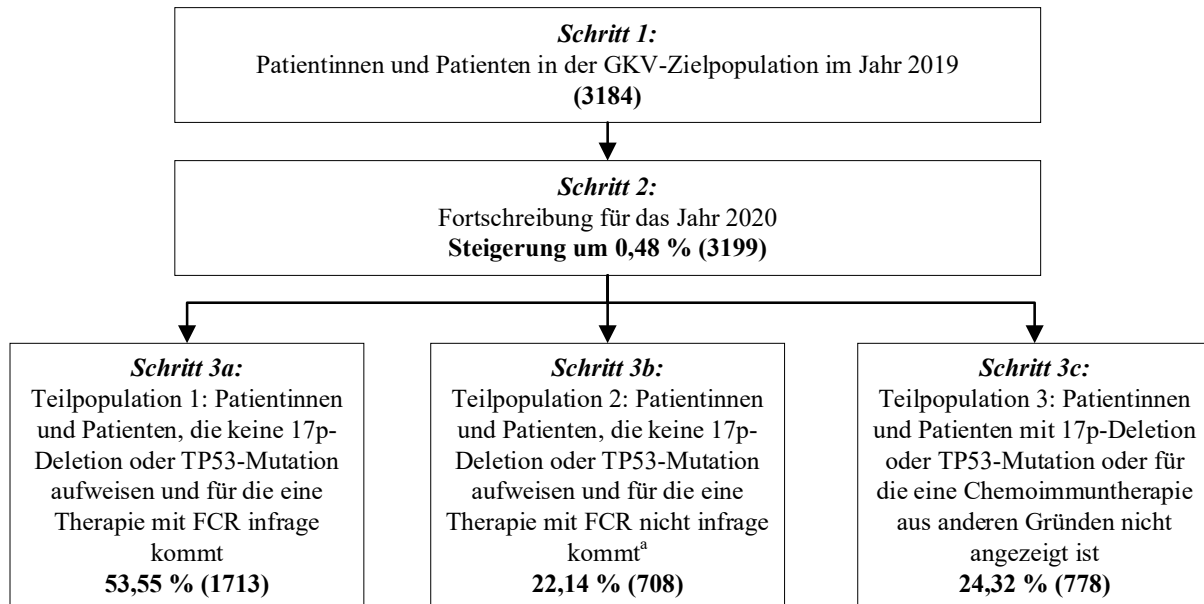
***Schritt 1:***
Patientinnen und Patienten in der GKV-Zielpopulation im Jahr 2019
**(3184)**

***Schritt 2:***
Fortschreibung für das Jahr 2020
**Steigerung um 0,48 % (3199)**

***Schritt 3a:***
Teilpopulation 1: Patientinnen und Patienten, die keine 17p-Deletion oder TP53-Mutation aufweisen und für die eine Therapie mit FCR infrage kommt
**53,55 % (1713)**

***Schritt 3b:***
Teilpopulation 2: Patientinnen und Patienten, die keine 17p-Deletion oder TP53-Mutation aufweisen und für die eine Therapie mit FCR nicht infrage kommt$^{a}$
**22,14 % (708)**

***Schritt 3c:***
Teilpopulation 3: Patientinnen und Patienten mit 17p-Deletion oder TP53-Mutation oder für die eine Chemoimmuntherapie aus anderen Gründen nicht angezeigt ist
**24,32 % (778)**